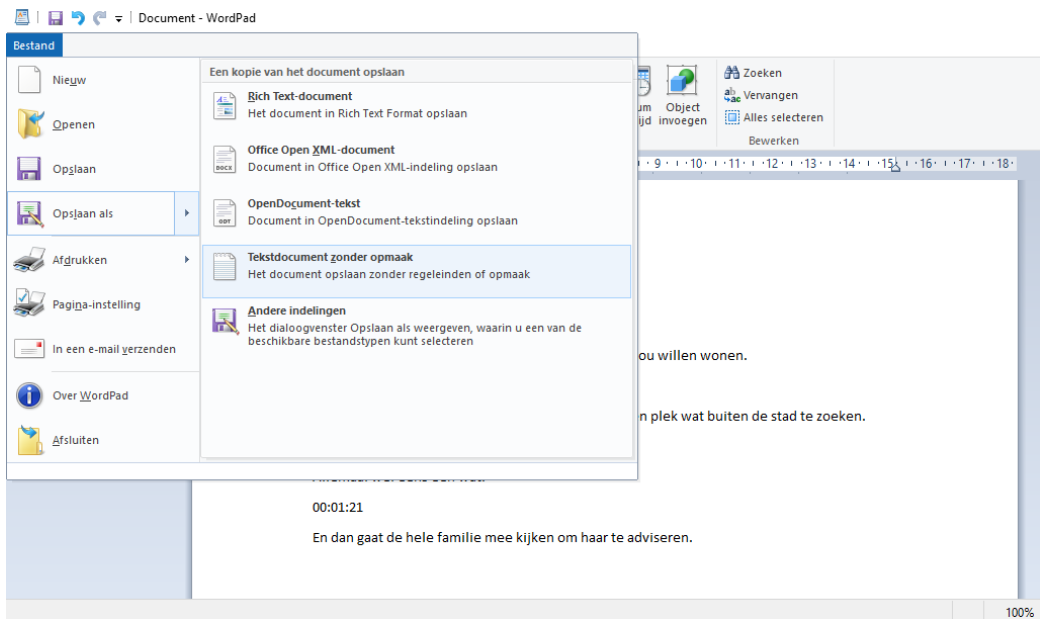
Document - WordPad

Bestand

Nieuw
Openen
Opslaan
Opslaan als
Afdrukken
Pagina-instelling
In een e-mail verzenden
Over WordPad
Afsluiten

Een kopie van het document opslaan

Rich Text-document
Het document in Rich Text Format opslaan

Office Open XML-document
Document in Office Open XML-indeling opslaan

OpenDocument-tekst
Document in OpenDocument-tekstindeling opslaan

Tekstdocument zonder opmaak
Het document opslaan zonder regeleinden of opmaak

Andere indelingen
Het dialoogvenster Opslaan als weergeven, waarin u een van de beschikbare bestandstypen kunt selecteren

um ijd
Object invoegen
Zoeken
Vervangen
Alles selecteren
Bewerken

· 9 · ı · 10 · ı · 11 · ı · 12 · ı · 13 · ı · 14 · ı · 15 · ı · 16 · ı · 17 · ı · 18 ·

ou willen wonen.

n plek wat buiten de stad te zoeken.

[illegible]

00:01:21

En dan gaat de hele familie mee kijken om haar te adviseren.

100%